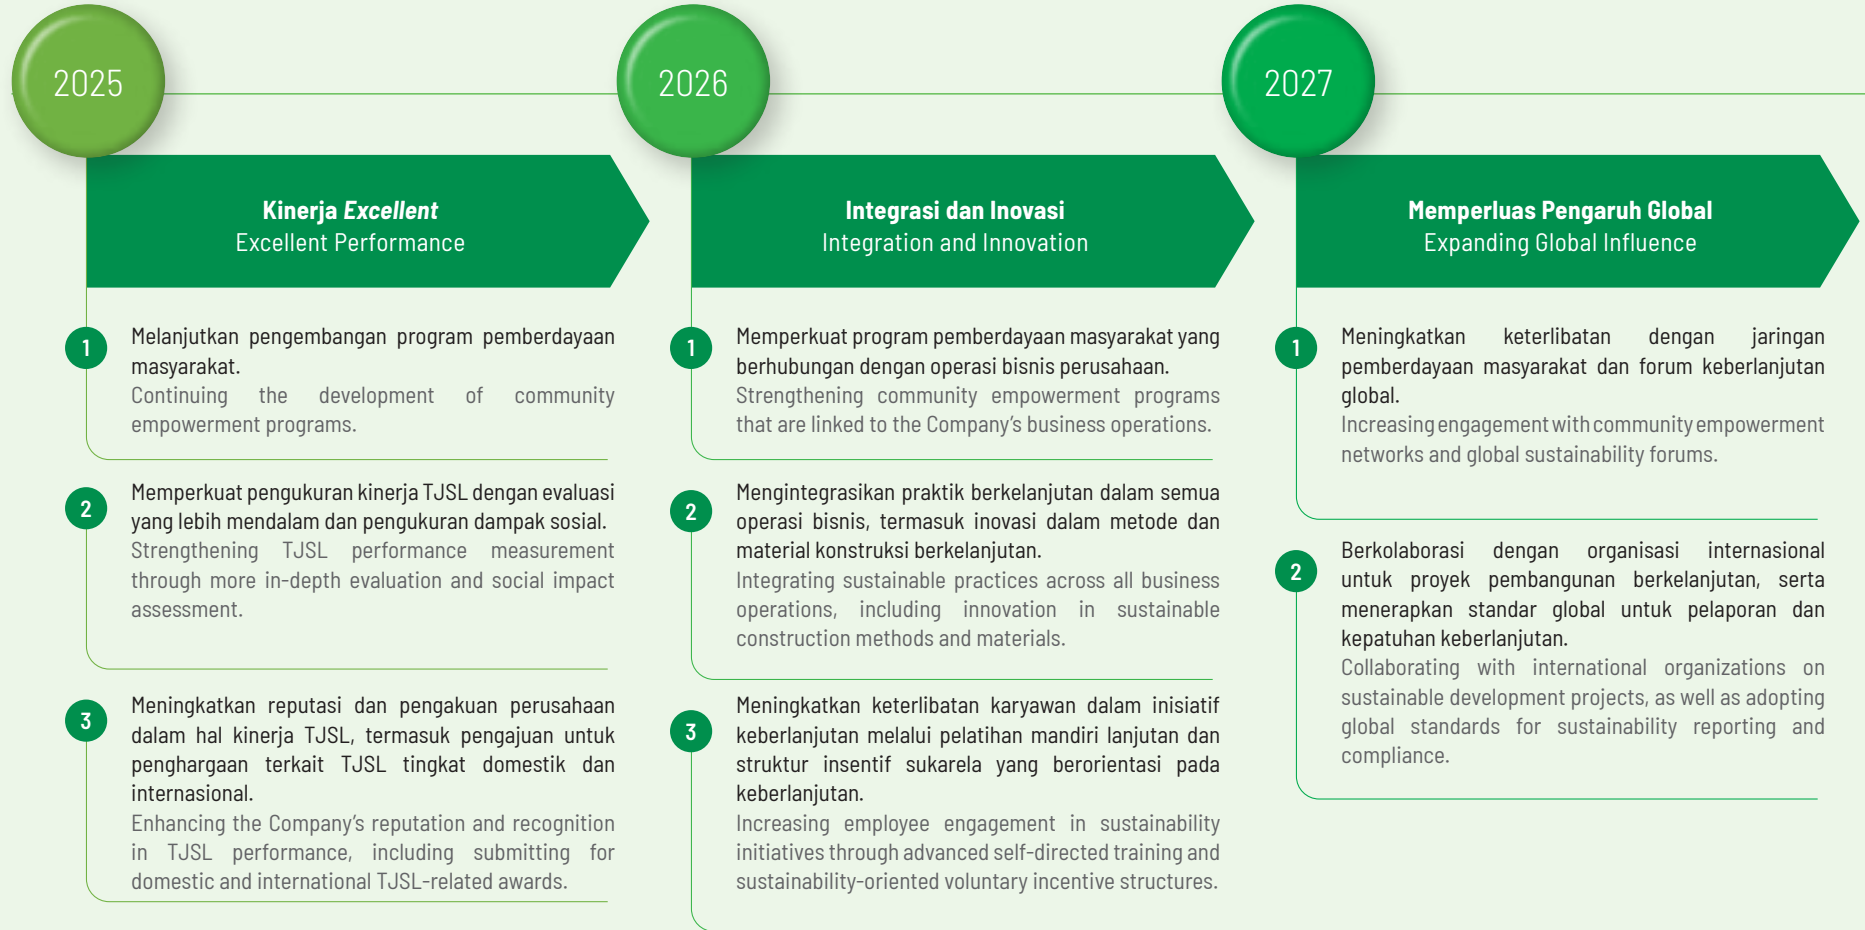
2025

Kinerja *Excellent*
Excellent Performance

1 Melanjutkan pengembangan program pemberdayaan masyarakat.
Continuing the development of community empowerment programs.

2 Memperkuat pengukuran kinerja TJSL dengan evaluasi yang lebih mendalam dan pengukuran dampak sosial.
Strengthening TJSL performance measurement through more in-depth evaluation and social impact assessment.

3 Meningkatkan reputasi dan pengakuan perusahaan dalam hal kinerja TJSL, termasuk pengajuan untuk penghargaan terkait TJSL tingkat domestik dan internasional.
Enhancing the Company's reputation and recognition in TJSL performance, including submitting for domestic and international TJSL-related awards.

2026

Integrasi dan Inovasi
Integration and Innovation

1 Memperkuat program pemberdayaan masyarakat yang berhubungan dengan operasi bisnis perusahaan.
Strengthening community empowerment programs that are linked to the Company's business operations.

2 Mengintegrasikan praktik berkelanjutan dalam semua operasi bisnis, termasuk inovasi dalam metode dan material konstruksi berkelanjutan.
Integrating sustainable practices across all business operations, including innovation in sustainable construction methods and materials.

3 Meningkatkan keterlibatan karyawan dalam inisiatif keberlanjutan melalui pelatihan mandiri lanjutan dan struktur insentif sukarela yang berorientasi pada keberlanjutan.
Increasing employee engagement in sustainability initiatives through advanced self-directed training and sustainability-oriented voluntary incentive structures.

2027

Memperluas Pengaruh Global
Expanding Global Influence

1 Meningkatkan keterlibatan dengan jaringan pemberdayaan masyarakat dan forum keberlanjutan global.
Increasing engagement with community empowerment networks and global sustainability forums.

2 Berkolaborasi dengan organisasi internasional untuk proyek pembangunan berkelanjutan, serta menerapkan standar global untuk pelaporan dan kepatuhan keberlanjutan.
Collaborating with international organizations on sustainable development projects, as well as adopting global standards for sustainability reporting and compliance.